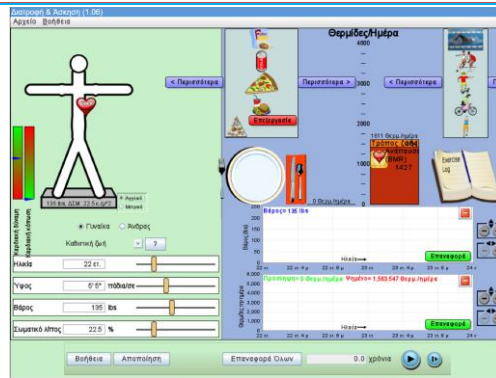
Διατροφή & Άσκηση (1.06)
Αρχείο Βοήθεια

< Περισσότερα
Περισσότερα >
Επιλογή
Θερμίδες/Ημέρα
4000
3000
2000
1000
< Περισσότερα
Περισσότερα

135 lbs ΔΣΜ 22.5 kg/m2
Αρχική
Μέτρια

Θερμιδική ισορροπία Ανεπαρκής ισορροπία

Γυναίκα
Άνδρας
Καθιστική ζωή
?

1811 Θερμ./ημέρα
Τρόπος ζωής
Μεταβολικός
Ρυθμός
(BMR)
1427
0 Θερμ./ημέρα

Exercise Log

Ηλικία 22 ετ.
Ύψος 5' 5" πόδια/ίντσες
Βάρος 135 lbs
Σωματικό λίπος 22.5 %

Βάρος= 135 lbs
Βάρος (lbs)
Επαναφορά
Ηλικία
Προσλήψη: 0 Θερμ./ημέρα Ψηφίσεις: 1,583.547 Θερμ./ημέρα
Θερμίδες/ημέρα
Ηλικία
Επαναφορά

Βοήθεια Αποποίηση Επαναφορά Όλων 0.0 χρόνια